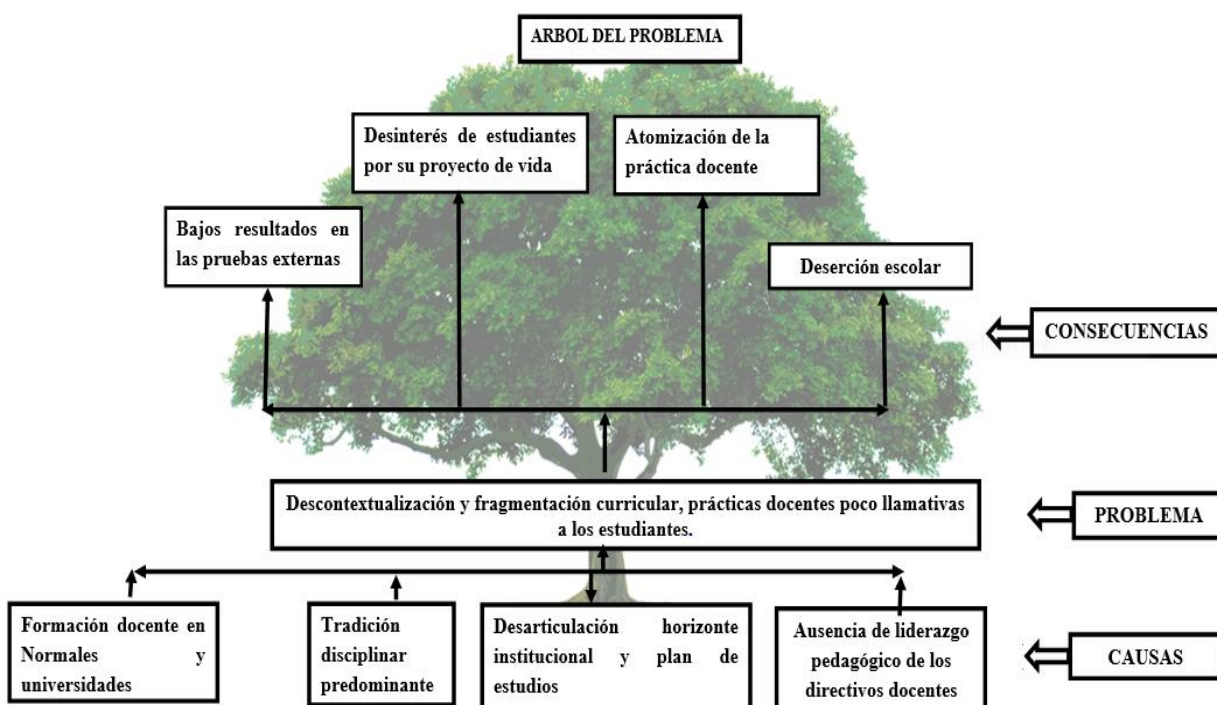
ARBOL DEL PROBLEMA

Desinterés de estudiantes por su proyecto de vida

Atomización de la práctica docente

Bajos resultados en las pruebas externas

Deserción escolar

CONSECUENCIAS

Descontextualización y fragmentación curricular, prácticas docentes poco llamativas a los estudiantes.

PROBLEMA

Formación docente en Normales y universidades

Tradición disciplinar predominante

Desarticulación horizonte institucional y plan de estudios

Ausencia de liderazgo pedagógico de los directivos docentes

CAUSAS